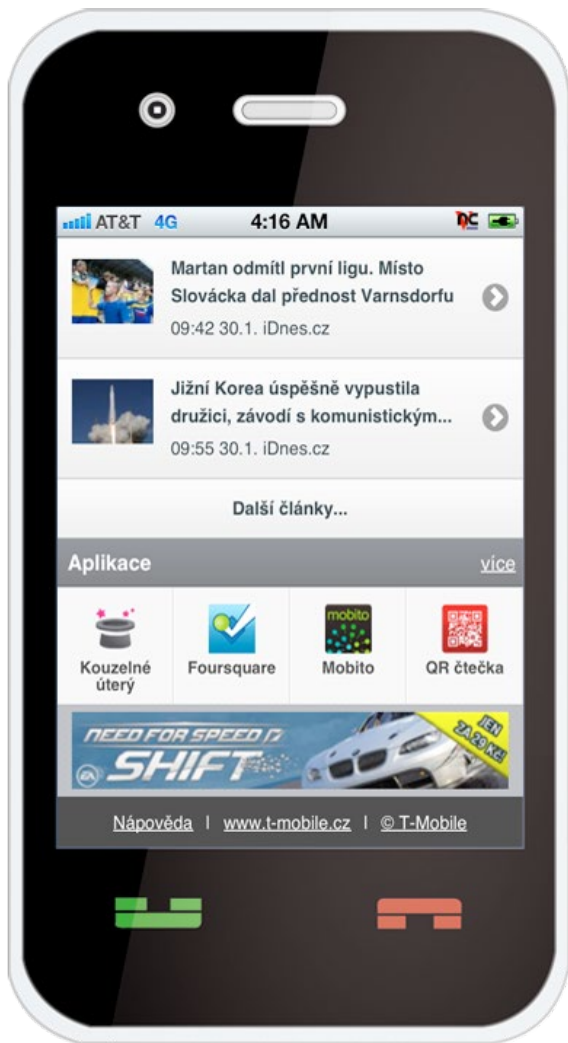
AT&T 4G 4:16 AM

Martan odmítl první ligu. Místo Slovácka dal přednost Varnsdorfu
09:42 30.1. iDnes.cz

Jižní Korea úspěšně vypustila družici, závodí s komunistickým...
09:55 30.1. iDnes.cz

Další články...

Aplikace
více

Kouzelné úterý
Foursquare
mobito
Mobito
QR čtečka

NEED FOR SPEED
SHIFT
EA
JEN ZA 29 Kč

Nápověda | www.t-mobile.cz | © T-Mobile